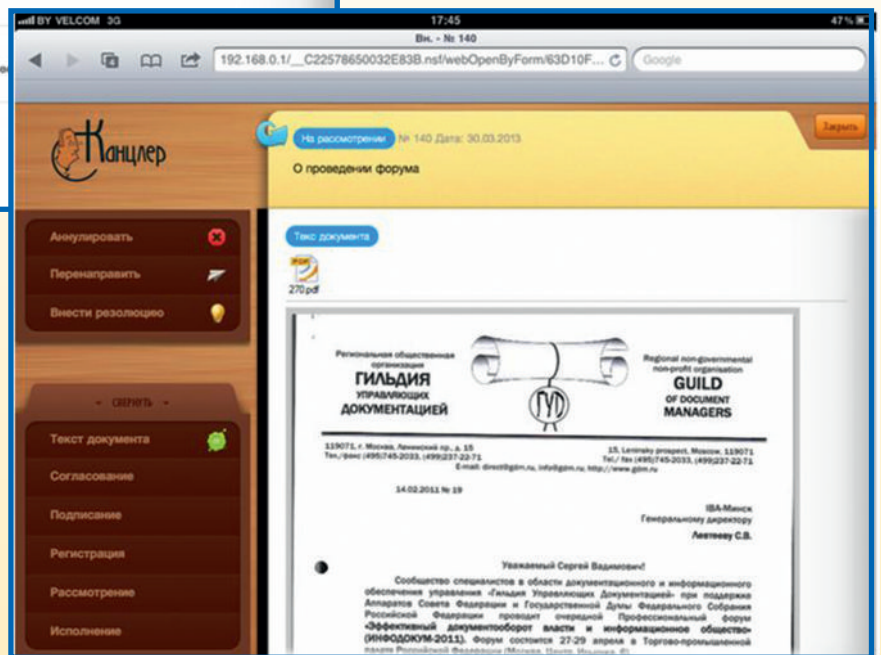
BY VELCOM 3G 17:45 47%

Вх. - № 140

192.168.0.1/__C22578650032E83B.nsf/webOpenByForm/63D10F...

Google

Канцлер

На рассмотрении № 140 Дата: 30.03.2013

Закрыть

О проведении форума

Аннулировать

Перенаправить

Внести резолюцию

Текс документа

270.pdf

Региональная общественная организация ГИЛЬДИЯ УПРАВЛЯЮЩИХ ДОКУМЕНТАЦИЕЙ

ГУД

Regional non-governmental non-profit organisation GUILD OF DOCUMENT MANAGERS

119071, г. Москва, Ленинский пр., д. 15 Тел./факс (495)745-2033, (499)237-22-71

15, Leninsky prospect, Moscow, 119071 Tel./fax (495)745-2033, (499)237-22-71

E-mail: direct@gdm.ru, info@gdm.ru, http://www.gdm.ru

14.02.2011 № 19

IBA-Минск Генеральному директору Левтееву С.В.

свернуть

Текст документа

Согласование

Подписание

Регистрация

Рассмотрение

Исполнение

Уважаемый Сергей Вадимович!

Сообщество специалистов в области документационного и информационного обеспечения управления «Гильдия Управляющих Документацией» при поддержке Аппаратов Совета Федерации и Государственной Думы Федерального Собрания Российской Федерации проводит очередной Профессиональный форум «Эффективный документооборот власти и информационное общество» (ИНФОДОКУМ-2011). Форум состоится 27-29 апреля в Торгово-промышленной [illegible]